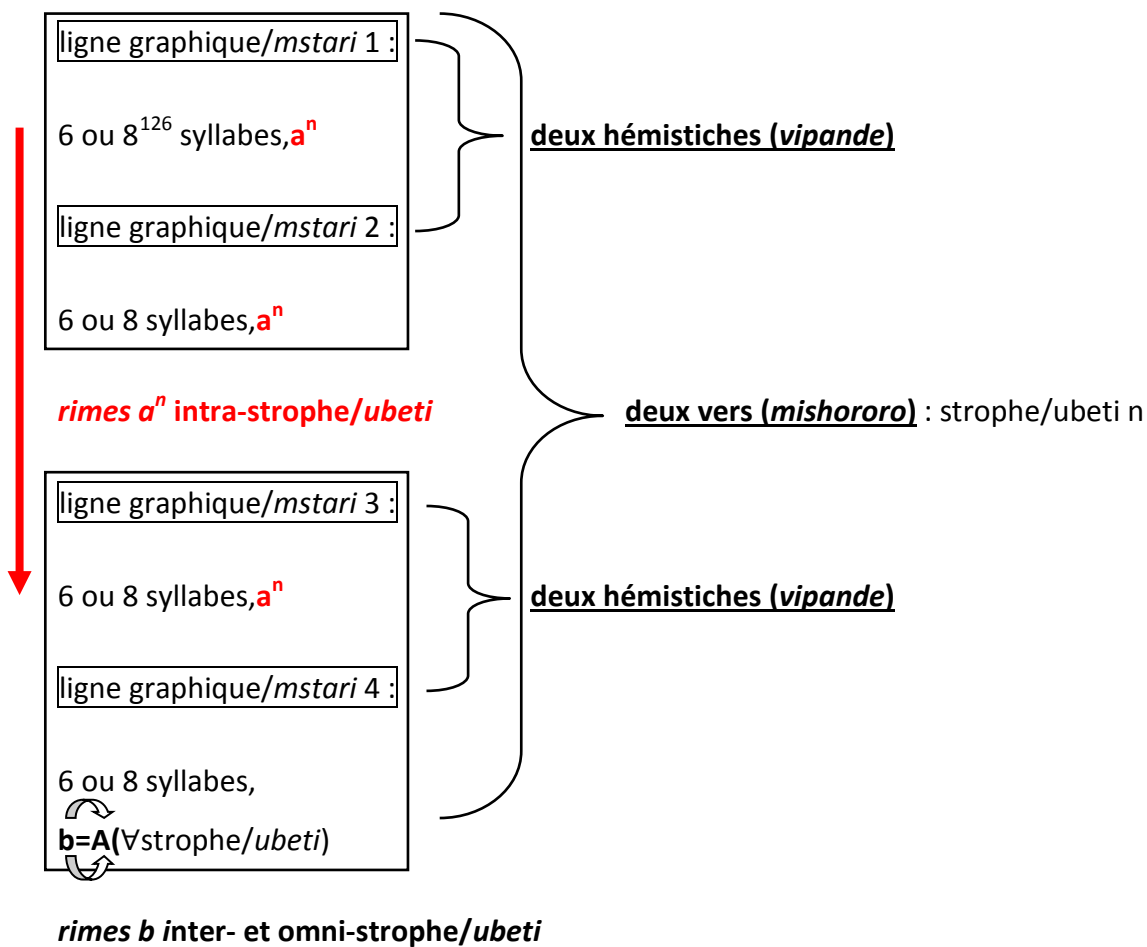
ligne graphique/*mstari* 1 :

6 ou $8^{126}$ syllabes,$a^n$

ligne graphique/*mstari* 2 :

6 ou 8 syllabes,$a^n$

**deux hémistiches (*vipande*)**

***rimes $a^n$* intra-strophe/*ubeti***

**deux vers (*mishororo*)** : strophe/ubeti n

ligne graphique/*mstari* 3 :

6 ou 8 syllabes,$a^n$

ligne graphique/*mstari* 4 :

6 ou 8 syllabes,

**b=A(**∀strophe/*ubeti*)

**deux hémistiches (*vipande*)**

***rimes b* inter- et omni-strophe/*ubeti***